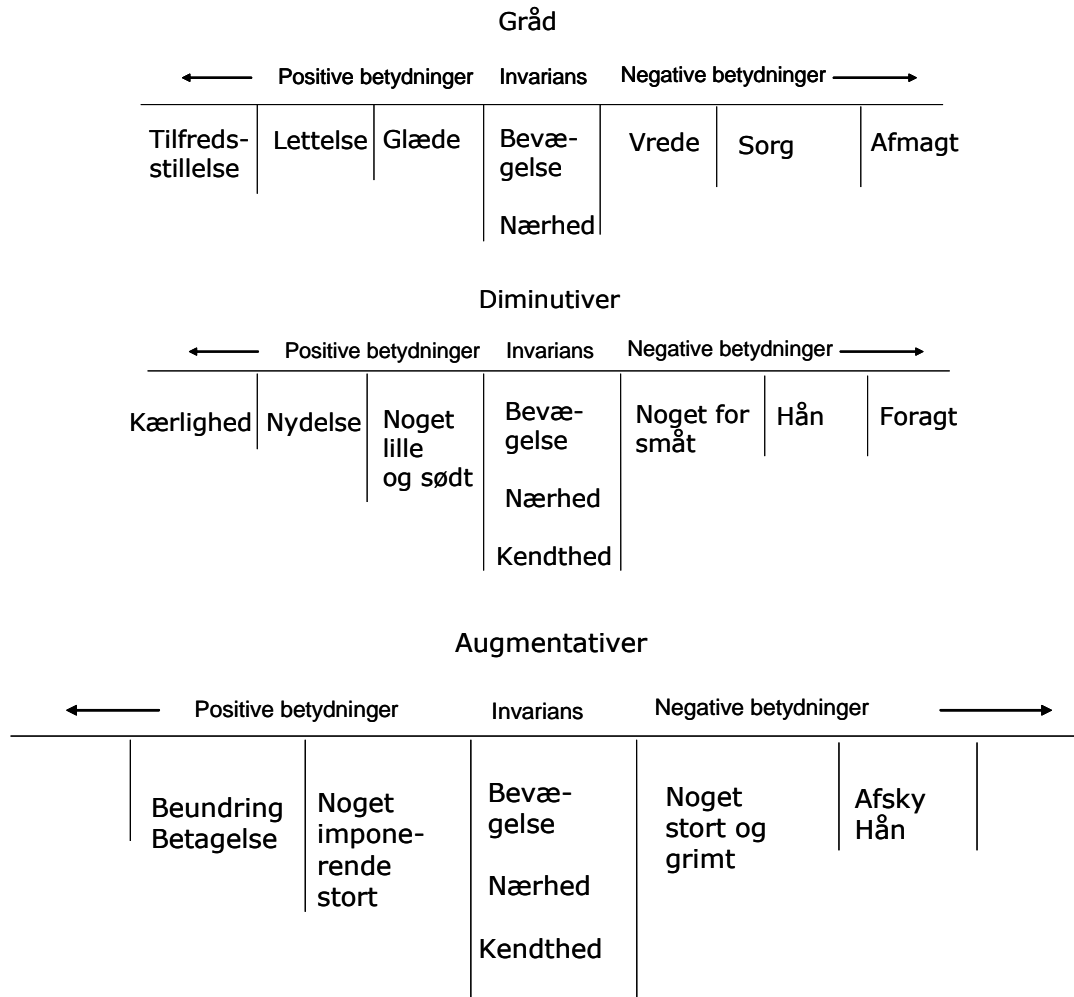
Gråd

Positive betydninger Invarians Negative betydninger

| Tilfredsstillelse | Lettelse | Glæde | Bevægelse Nærhed | Vrede | Sorg | Afmagt |
|---|---|---|---|---|---|---|

Diminutiver

Positive betydninger Invarians Negative betydninger

| Kærlighed | Nydelse | Noget lille og sødt | Bevægelse Nærhed Kendthed | Noget for småt | Hån | Foragt |
|---|---|---|---|---|---|---|

Augmentativer

Positive betydninger Invarians Negative betydninger

| Beundring Betagelse | Noget imponerende stort | Bevægelse Nærhed Kendthed | Noget stort og grimt | Afsky Hån |
|---|---|---|---|---|